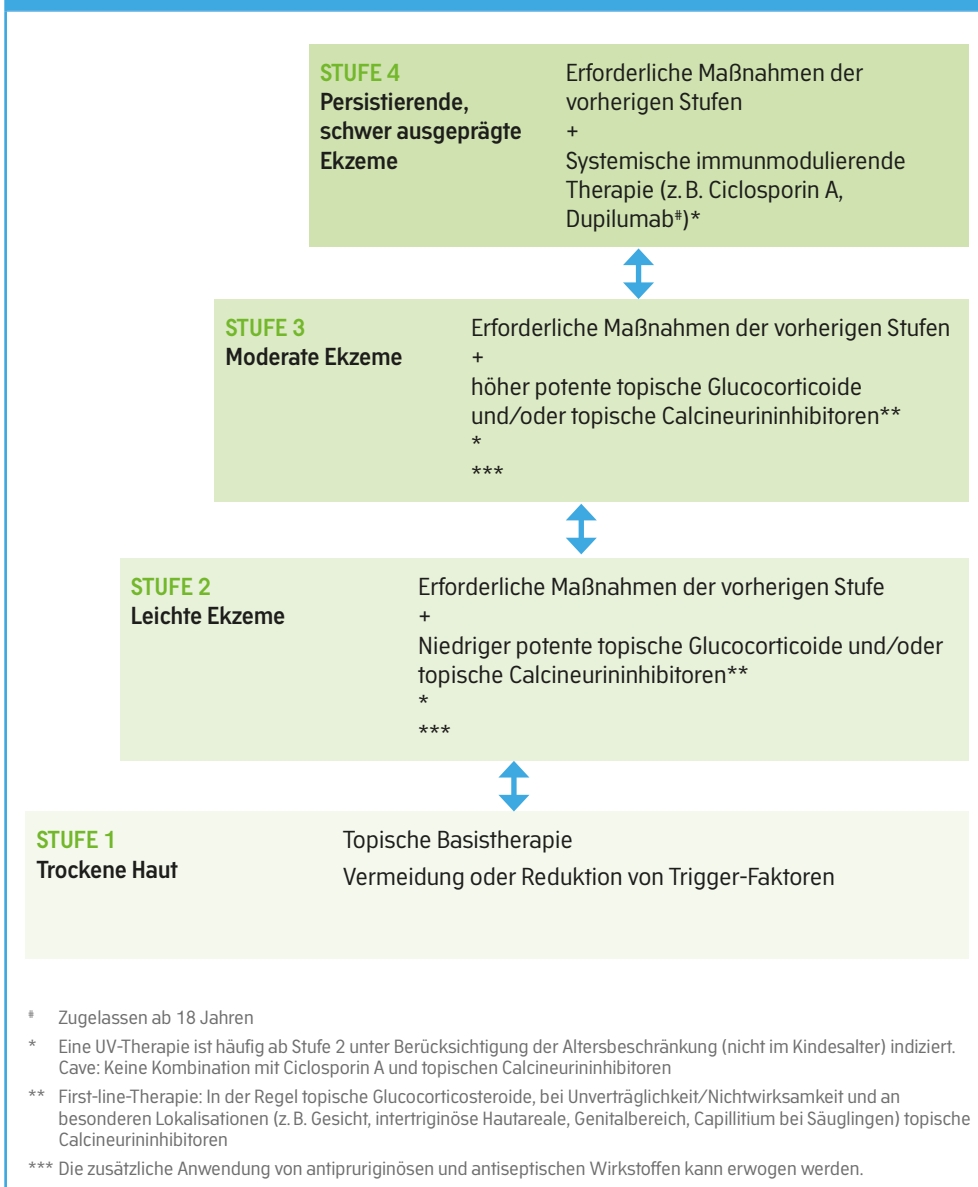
STUFE 4
Persistierende, schwer ausgeprägte Ekzeme

Erforderliche Maßnahmen der vorherigen Stufen
+
Systemische immunmodulierende Therapie (z. B. Ciclosporin A, Dupilumab#)*

STUFE 3
Moderate Ekzeme

Erforderliche Maßnahmen der vorherigen Stufen
+
höher potente topische Glucocorticoide und/oder topische Calcineurininhibitoren**
*
***

STUFE 2
Leichte Ekzeme

Erforderliche Maßnahmen der vorherigen Stufe
+
Niedriger potente topische Glucocorticoide und/oder topische Calcineurininhibitoren**
*
***

STUFE 1
Trockene Haut

Topische Basistherapie
Vermeidung oder Reduktion von Trigger-Faktoren

# Zugelassen ab 18 Jahren

* Eine UV-Therapie ist häufig ab Stufe 2 unter Berücksichtigung der Altersbeschränkung (nicht im Kindesalter) indiziert. Cave: Keine Kombination mit Ciclosporin A und topischen Calcineurininhibitoren

** First-line-Therapie: In der Regel topische Glucocorticosteroide, bei Unverträglichkeit/Nichtwirksamkeit und an besonderen Lokalisationen (z. B. Gesicht, intertriginöse Hautareale, Genitalbereich, Capillitium bei Säuglingen) topische Calcineurininhibitoren

*** Die zusätzliche Anwendung von antipruriginösen und antiseptischen Wirkstoffen kann erwogen werden.